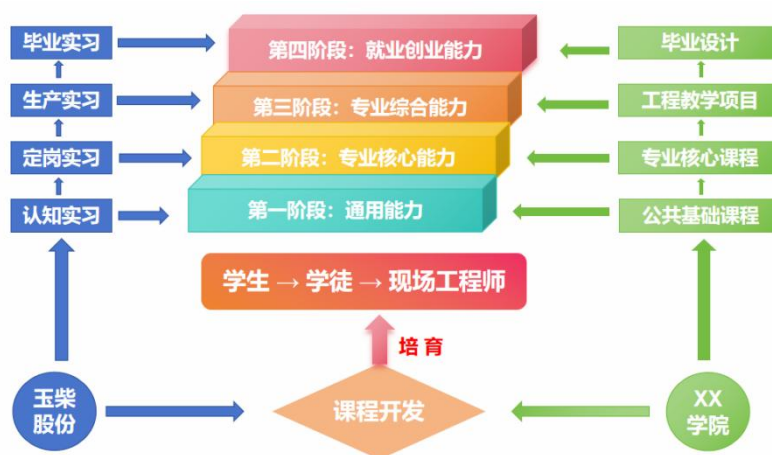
毕业实习

生产实习

定岗实习

认知实习

第四阶段：就业创业能力

第三阶段：专业综合能力

第二阶段：专业核心能力

第一阶段：通用能力

毕业设计

工程教学项目

专业核心课程

公共基础课程

学生 → 学徒 → 现场工程师

培育

玉柴股份

课程开发

XX学院